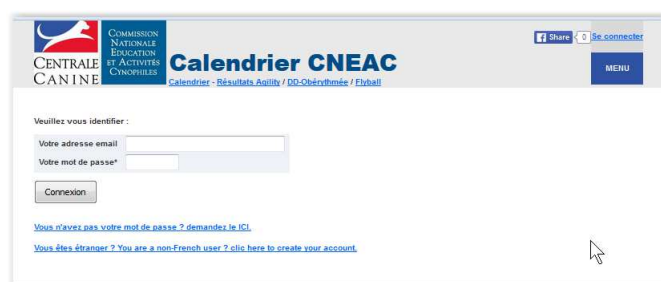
Centrale Canine

Commission Nationale Education et Activités Cynophiles

Calendrier CNEAC

Calendrier - Résultats Agility / DD-Obérythmée / Flyball

Share 0

Se connecter

MENU

Veuillez vous identifier :

Votre adresse email

Votre mot de passe*

Connexion

Vous n'avez pas votre mot de passe ? demandez le ICI.

Vous êtes étranger ? You are a non-French user ? clic here to create your account.